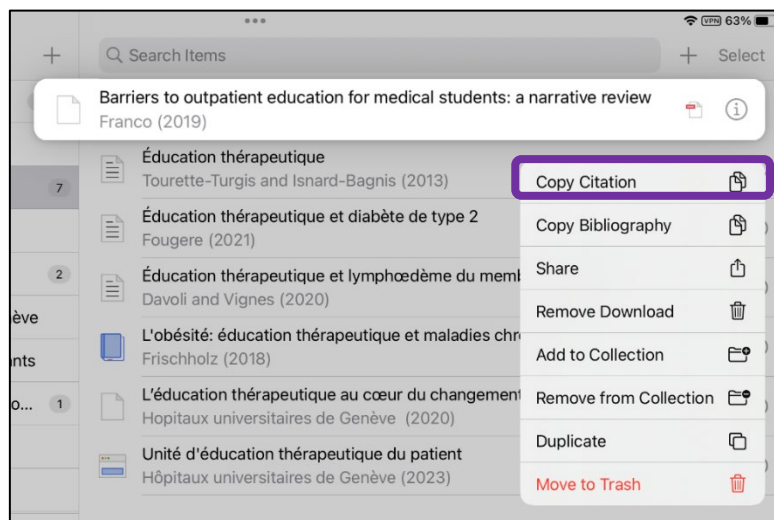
VPN 63%

+

Search Items

+ Select

Barriers to outpatient education for medical students: a narrative review
Franco (2019)

7

Éducation thérapeutique
Tourette-Turgis and Isnard-Bagnis (2013)

Éducation thérapeutique et diabète de type 2
Fougere (2021)

2

Éducation thérapeutique et lymphœdème du memb
Davoli and Vignes (2020)

ève

L'obésité: éducation thérapeutique et maladies chro
Frischholz (2018)

nts

o... 1

L'éducation thérapeutique au cœur du changement
Hopitaux universitaires de Genève (2020)

Unité d'éducation thérapeutique du patient
Hôpitaux universitaires de Genève (2023)

Copy Citation
Copy Bibliography
Share
Remove Download
Add to Collection
Remove from Collection
Duplicate
Move to Trash